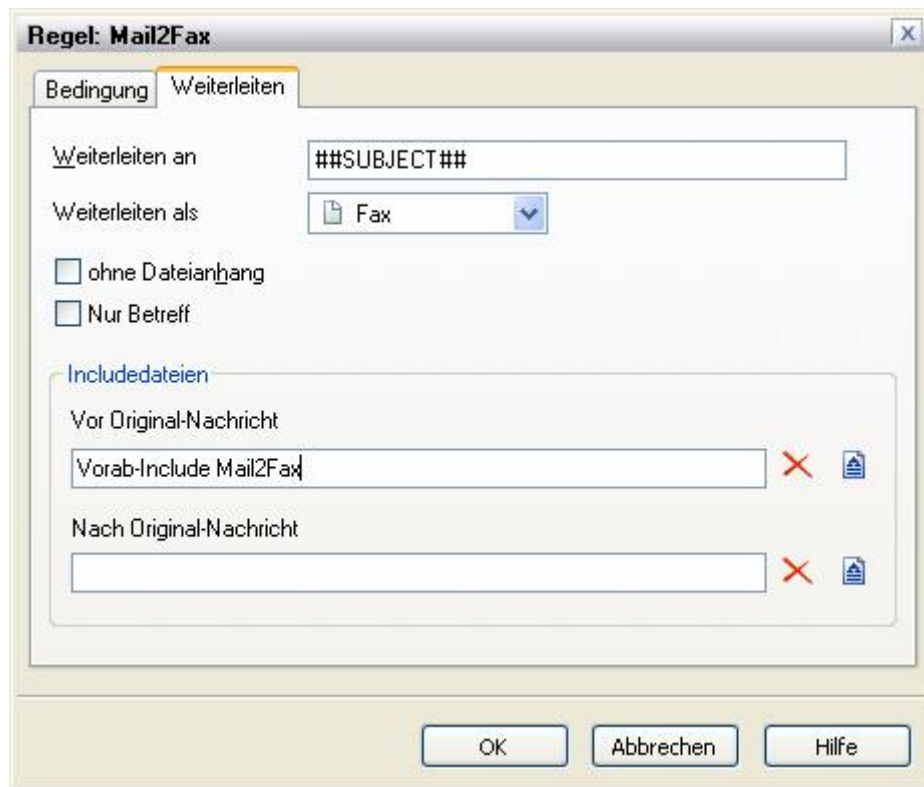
Regel: Mail2Fax

Bedingung Weiterleiten

Weiterleiten an ##SUBJECT##

Weiterleiten als Fax

ohne Dateianhang

Nur Betreff

Includedateien

Vor Original-Nachricht

Vorab-Include Mail2Fax

Nach Original-Nachricht

OK Abbrechen Hilfe